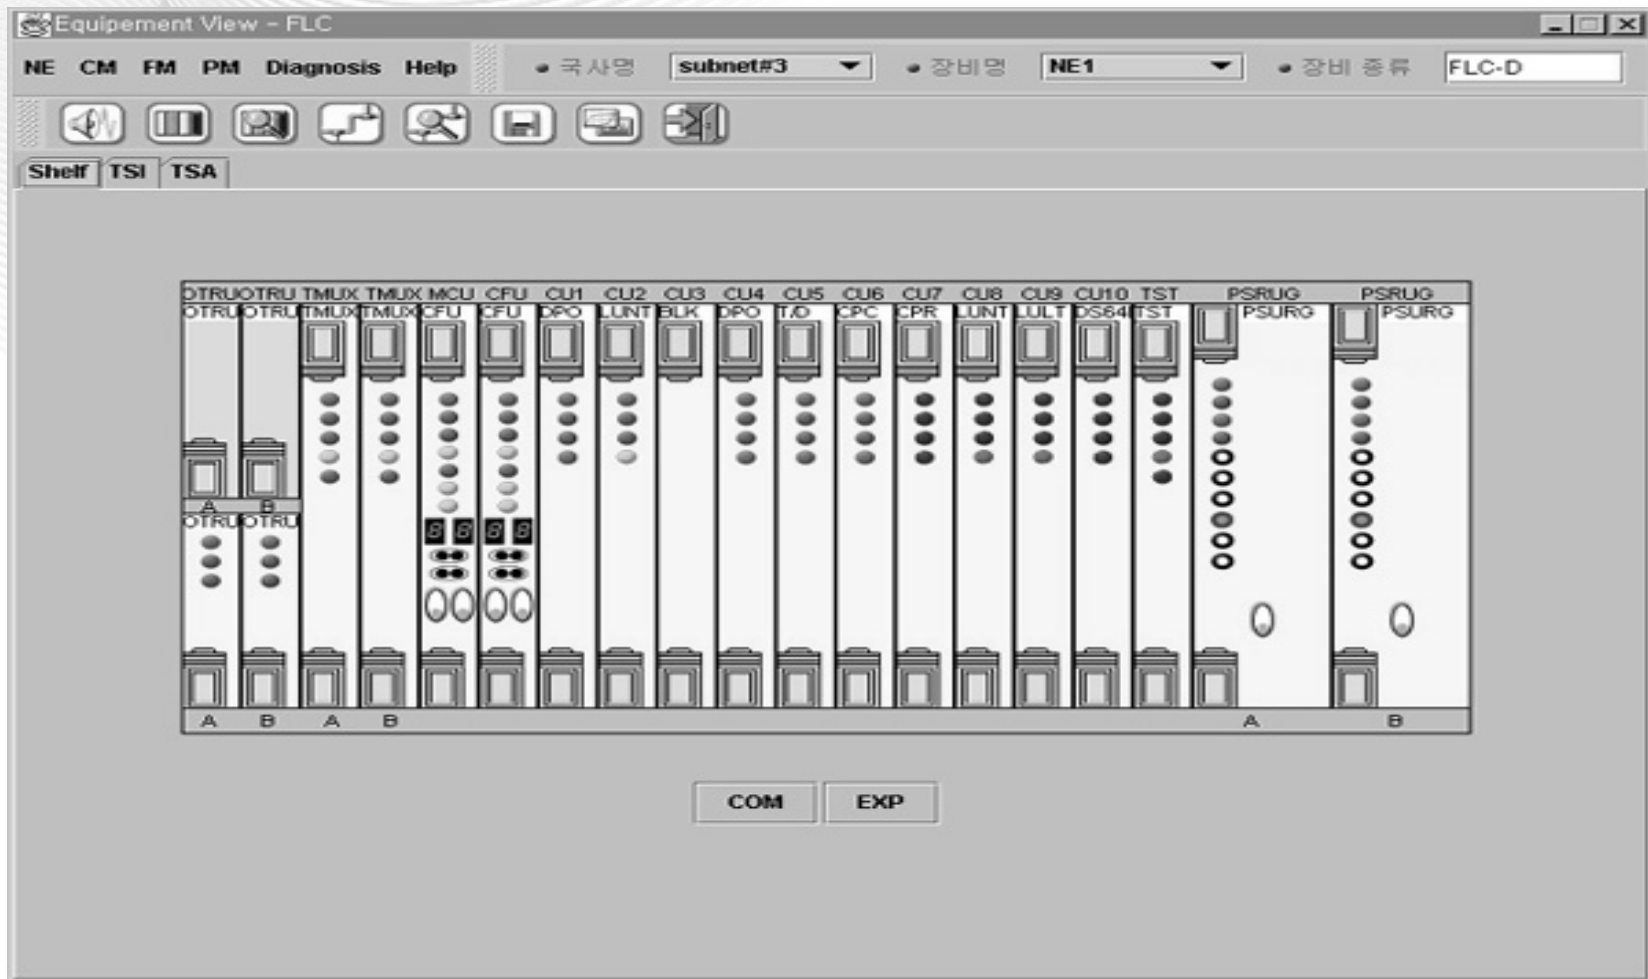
Equipement View - FLC

NE CM FM PM Diagnosis Help

국사명 subnet#3 장비명 NE1 장비 종류 FLC-D

Shelf TSI TSA

| OTRU | OTRU | TMUX | TMUX | MCU | CFU | CU1 | CU2 | CU3 | CU4 | CU5 | CU6 | CU7 | CU8 | CU9 | CU10 | TST | PSRUG | PSRUG |
|---|---|---|---|---|---|---|---|---|---|---|---|---|---|---|---|---|---|---|
| OTRU | OTRU | TMUX | TMUX | CFU | CFU | DPO | LUNT | BLK | DPO | T/D | CPC | CPR | LUNT | LULT | DS64 | TST | PSURG | PSURG |

A B
OTRU OTRU

8 8 8 8

A B A B A B

COM EXP